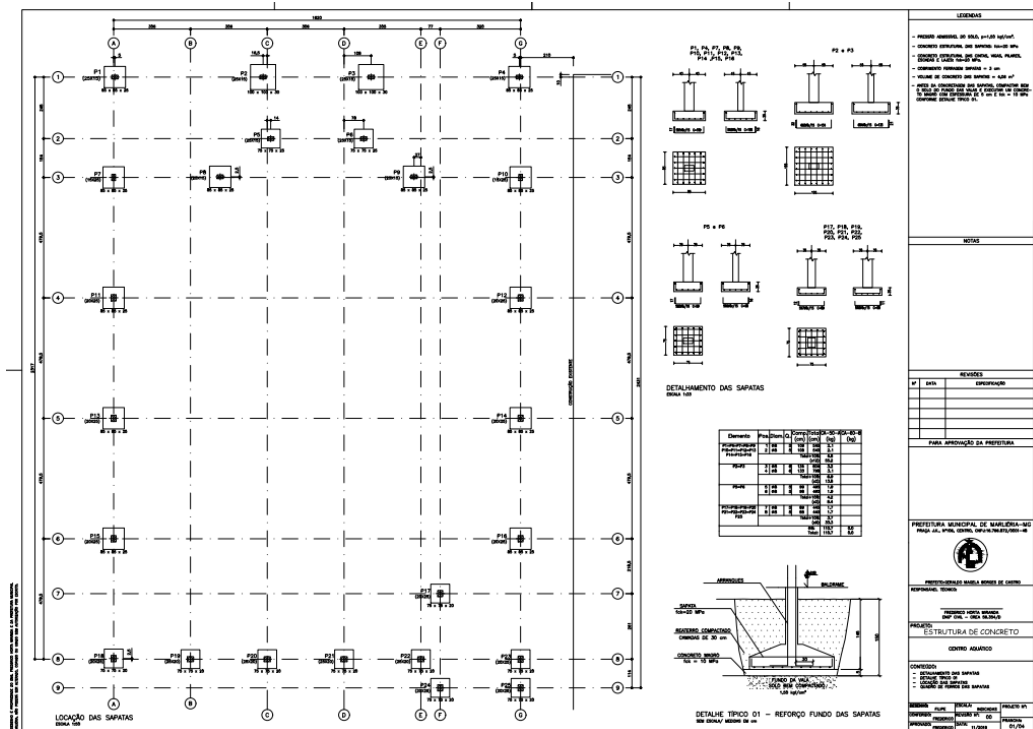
LEGENDAS

NOTAS

REVISÕES

| Nº | DATA | ESPECIFICAÇÃO |
|---|---|---|
| | | |

PARA APROVAÇÃO DA PREFEITURA

PREFEITURA MUNICIPAL DE MARLIÉRIA-MG

PROJETO:
ESTRUTURA DE CONCRETO

CENTRO AQUÁTICO

CONTEÚDO:
- DETALHAMENTO DAS SAPATAS
- DETALHE TÍPICO 01
- LOCAÇÃO DAS SAPATAS
- QUADRO DE FERROS DAS SAPATAS

A B C D E F G

1 2 3 4 5 6 7 8 9

P1 P2 P3 P4 P5 P6 P7 P8 P9 P10 P11 P12 P13 P14 P15 P16 P17 P18 P19 P20 P21 P22 P23 P24

P1, P4, P7, P8, P9, P10, P11, P12, P13, P14, P15, P16

P2 e P3

P5 e P6

P17, P18, P19, P20, P21, P22, P23, P24, P25

DETALHAMENTO DAS SAPATAS

ARRANQUES

BALDRAME

SAPATA

REATERRO COMPACTADO

CONCRETO MAGRO

FUNDO DA VALA

LOCAÇÃO DAS SAPATAS

DETALHE TÍPICO 01 – REFORÇO FUNDO DAS SAPATAS

00

01/04

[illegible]